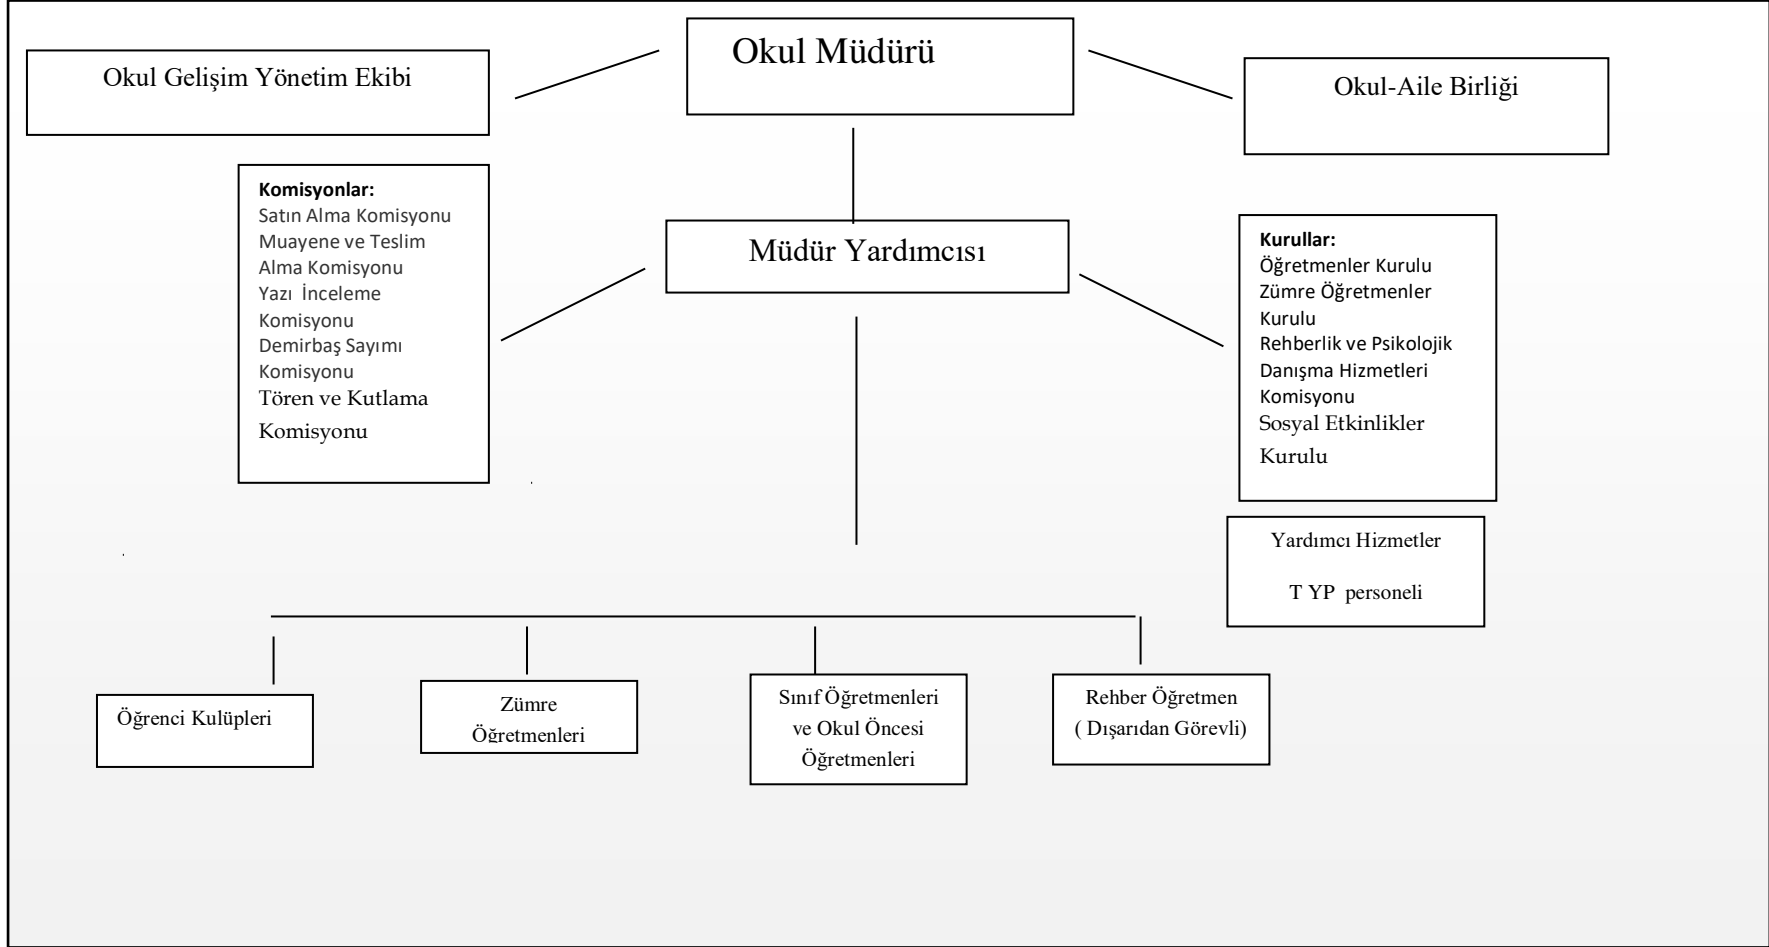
Okul Gelişim Yönetim Ekibi

Okul Müdürü

Okul-Aile Birliği

Komisyonlar:
Satın Alma Komisyonu
Muayene ve Teslim Alma Komisyonu
Yazı İnceleme Komisyonu
Demirbaş Sayımı Komisyonu
Tören ve Kutlama Komisyonu

Müdür Yardımcısı

Kurullar:
Öğretmenler Kurulu
Zümre Öğretmenler Kurulu
Rehberlik ve Psikolojik Danışma Hizmetleri Komisyonu
Sosyal Etkinlikler Kurulu

Yardımcı Hizmetler

T YP personeli

Öğrenci Kulüpleri

Zümre Öğretmenleri

Sınıf Öğretmenleri ve Okul Öncesi Öğretmenleri

Rehber Öğretmen ( Dışarıdan Görevli)